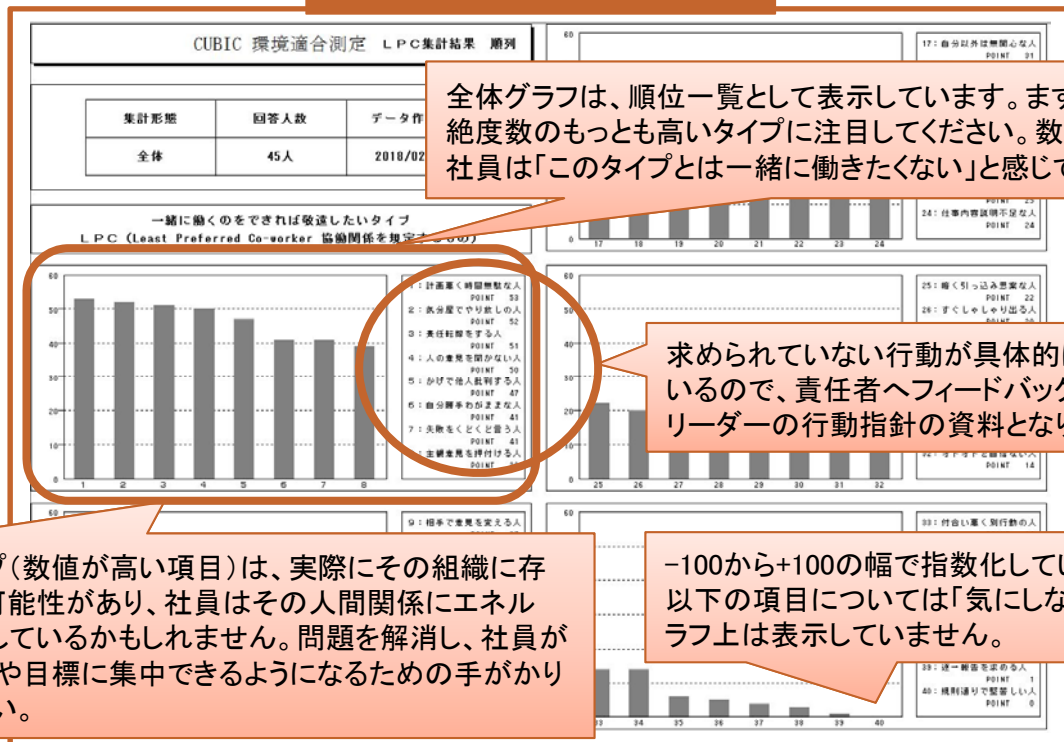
CUBIC 環境適合測定 LPC集計結果 順列

| 集計形態 | 回答人数 | データ作 |
|---|---|---|
| 全体 | 45人 | 2018/02 |

一緒に働くのをできれば敬遠したいタイプ
LPC（Least Preferred Co-worker 協働関係を規定するもの）

全体グラフは、順位一覧として表示しています。まず
絶度数のもっとも高いタイプに注目してください。数
社員は「このタイプとは一緒に働きたくない」と感じて

60
50
40
30
20
10
0
1 2 3 4 5 6 7 8

1：計画悪く時間無駄な人 POINT 53
2：気分屋でやり放しの人 POINT 52
3：責任転嫁をする人 POINT 51
4：人の意見を聞かない人 POINT 50
5：かげで他人批判する人 POINT 47
6：自分勝手わがままな人 POINT 41
7：失敗をくどくど言う人 POINT 41
8：主観意見を押付ける人 POINT

17：自分以外は無関心な人 POINT 31
24：仕事内容説明不足な人 POINT 24
17 18 19 20 21 22 23 24

25：暗く引っ込み思案な人 POINT 22
26：すぐしゃしゃり出る人
POINT 14
25 26 27 28 29 30 31 32

求められていない行動が具体的
いるので、責任者へフィードバッ
リーダーの行動指針の資料となり

9：相手で意見を変える人
33：付合い悪く別行動の人
39：逐一報告を求める人 POINT 1
40：規則通りで堅苦しい人 POINT 0
33 34 35 36 37 38 39 40

プ（数値が高い項目）は、実際にその組織に存
可能性があり、社員はその人間関係にエネル
しているかもしれません。問題を解消し、社員が
や目標に集中できるようになるための手がかり
い。

−100から+100の幅で指数化してい
以下の項目については「気にしな
ラフ上は表示していません。